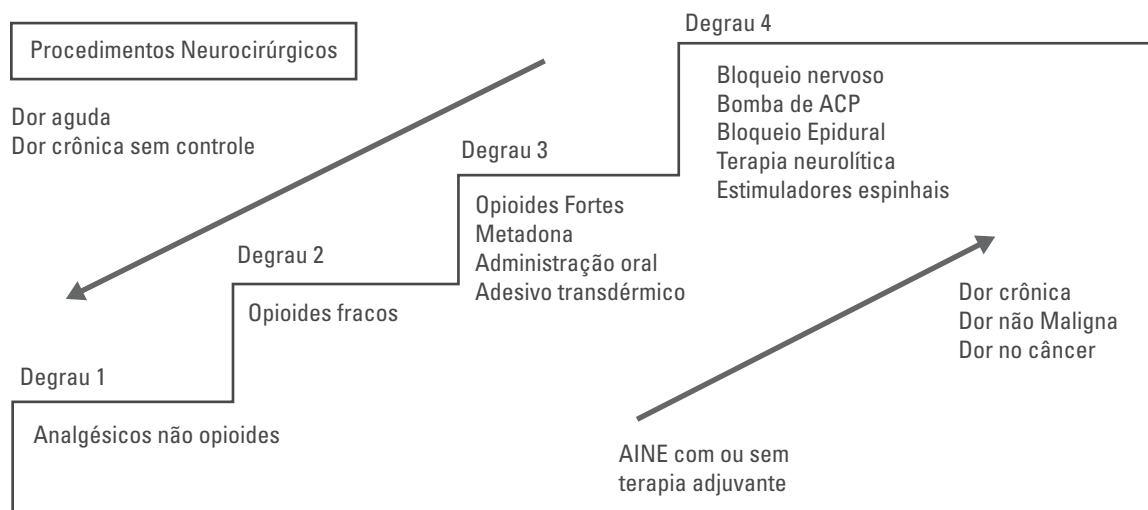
Procedimentos Neurocirúrgicos

Dor aguda
Dor crônica sem controle

Degrau 4

Bloqueio nervoso
Bomba de ACP
Bloqueio Epidural
Terapia neurolítica
Estimuladores espinhais

Degrau 3

Opioides Fortes
Metadona
Administração oral
Adesivo transdérmico

Degrau 2

Opioides fracos

Degrau 1

Analgésicos não opioides

Dor crônica
Dor não Maligna
Dor no câncer

AINE com ou sem terapia adjuvante